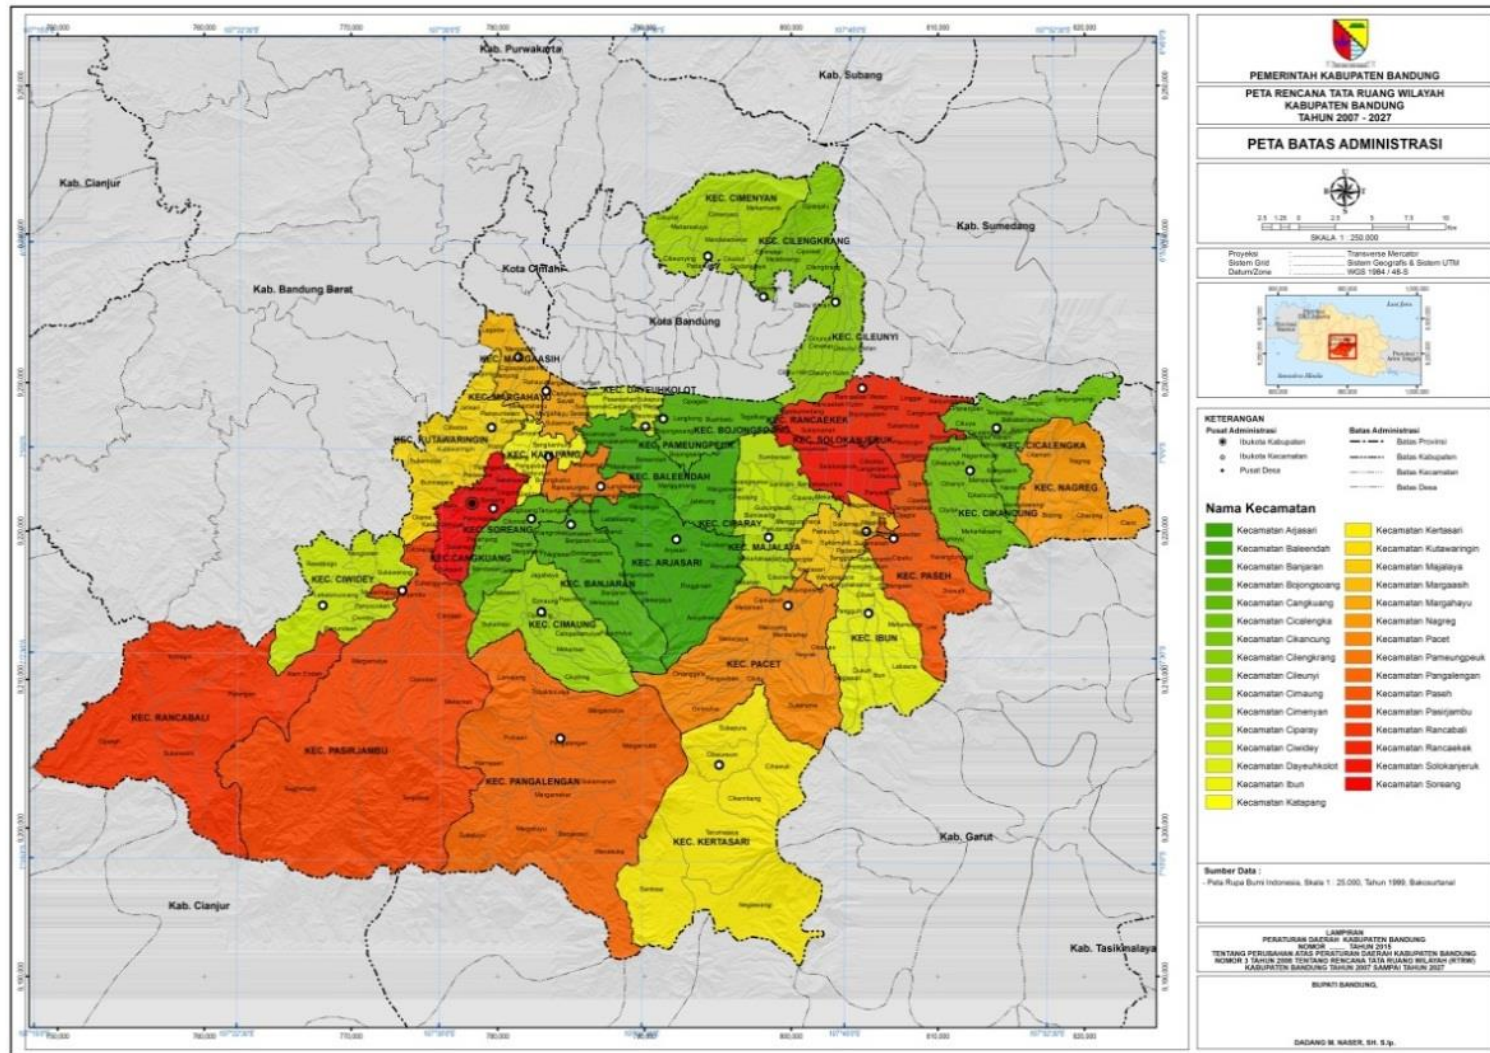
PEMERINTAH KABUPATEN BANDUNG

PETA RENCANA TATA RUANG WILAYAH KABUPATEN BANDUNG TAHUN 2007 - 2027

PETA BATAS ADMINISTRASI

SKALA 1 : 250.000

Proyeksi : Transverse Mercator
Sistem Grid : Sistem Geografis & Sistem UTM
Datum/Zone : WGS 1984 / 48-S

KETERANGAN
Pusat Administrasi
Ibukota Kabupaten
Ibukota Kecamatan
Pusat Desa

Batas Administrasi
Batas Provinsi
Batas Kabupaten
Batas Kecamatan
Batas Desa

Nama Kecamatan

| | |
|---|---|
| Kecamatan Arjasari | Kecamatan Kertasari |
| Kecamatan Baleendah | Kecamatan Kutawaringin |
| Kecamatan Banjaran | Kecamatan Majalaya |
| Kecamatan Bojongsoang | Kecamatan Margaasih |
| Kecamatan Cangkuang | Kecamatan Margahayu |
| Kecamatan Cicalengka | Kecamatan Nagreg |
| Kecamatan Cikancung | Kecamatan Pacet |
| Kecamatan Cilengkrang | Kecamatan Pameungpeuk |
| Kecamatan Cileunyi | Kecamatan Pangalengan |
| Kecamatan Cimaung | Kecamatan Paseh |
| Kecamatan Cimenyan | Kecamatan Pasirjambu |
| Kecamatan Ciparay | Kecamatan Rancabali |
| Kecamatan Ciwidey | Kecamatan Rancaekek |
| Kecamatan Dayeuhkolot | Kecamatan Solokanjeruk |
| Kecamatan Ibun | Kecamatan Soreang |
| Kecamatan Katapang | |

Sumber Data :
- Peta Rupa Bumi Indonesia, Skala 1 : 25.000, Tahun 1999, Bakosurtanal

LAMPIRAN
PERATURAN DAERAH KABUPATEN BANDUNG
NOMOR TAHUN 2015
TENTANG PERUBAHAN ATAS PERATURAN DAERAH KABUPATEN BANDUNG NOMOR 3 TAHUN 2008 TENTANG RENCANA TATA RUANG WILAYAH (RTRW) KABUPATEN BANDUNG TAHUN 2007 SAMPAI TAHUN 2027

BUPATI BANDUNG,

DADANG M. NASER, SH. S.Ip.

Kab. Purwakarta
Kab. Subang
Kab. Cianjur
Kab. Sumedang
Kota Cimahi
Kab. Bandung Barat
Kota Bandung
Kab. Garut
Kab. Cianjur
Kab. Tasikmalaya

KEC. CIMENYAN
KEC. CILENGKRANG
KEC. CILEUNYI
KEC. MARGAASIH
KEC. MARGAHAYU
KEC. DAYEUHKOLOT
KEC. BOJONGSOANG
KEC. RANCAEKEK
KEC. SOLOKAN JERUK
KEC. CICALENGKA
KEC. KUTAWARINGIN
KEC. KATAPANG
KEC. PAMEUNGPEUK
KEC. BALEENDAH
KEC. NAGREG
KEC. CIKANCUNG
KEC. SOREANG
KEC. CIPARAY
KEC. MAJALAYA
KEC. CANGKUANG
KEC. ARJASARI
KEC. CIWIDEY
KEC. BANJARAN
KEC. PASEH
KEC. CIMAUNG
KEC. IBUN
KEC. PACET
KEC. RANCABALI
KEC. PASIRJAMBU
KEC. PANGALENGAN
KEC. KERTASARI